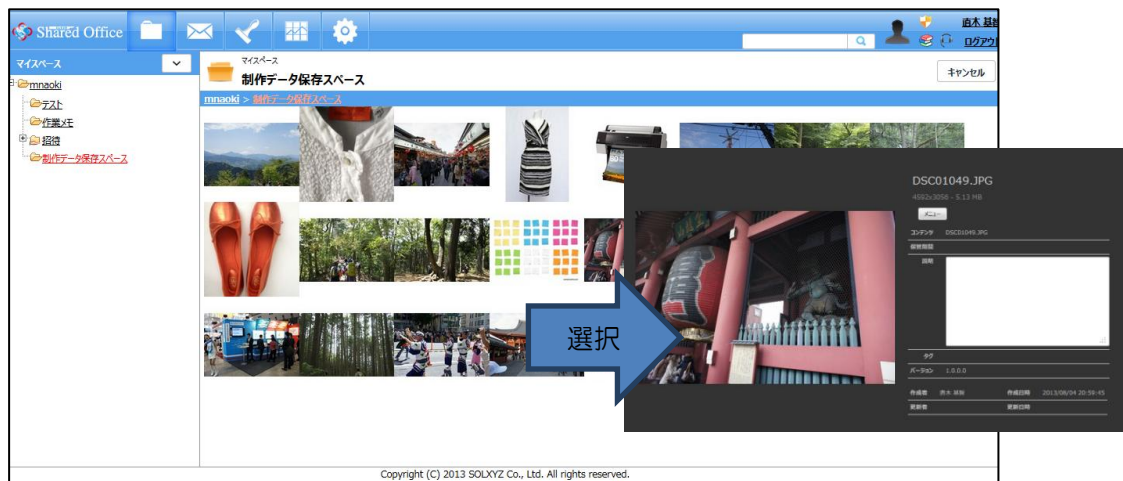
Shared Office

直木 基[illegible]
ログアウト

マイスペース

mnaoki
テスト
作業メモ
招待
制作データ保存スペース

マイスペース
制作データ保存スペース

キャンセル

mnaoki > 制作データ保存スペース

選択

DSC01049.JPG
4592x3056 - 5.13 MB
メニュー
コンテンツ DSC01049.JPG
保管期限
説明
タグ
バージョン 1.0.0.0
作成者 直木 基裕
作成日時 2013/06/04 20:58:45
更新者
更新日時

Copyright (C) 2013 SOLXYZ Co., Ltd. All rights reserved.